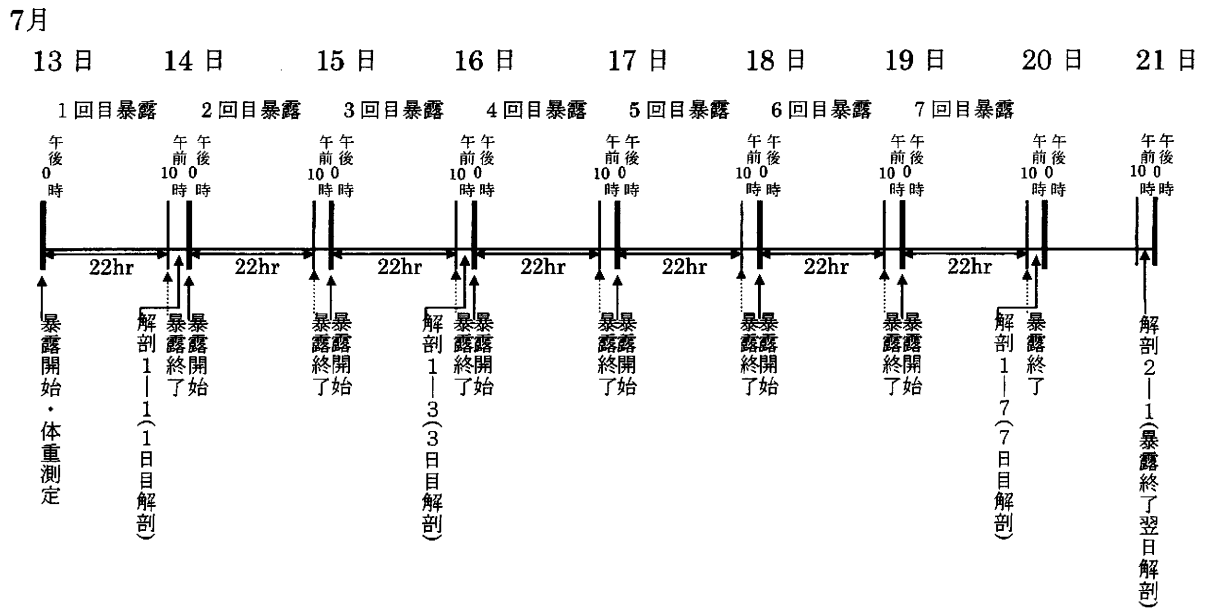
7月

13日　14日　15日　16日　17日　18日　19日　20日　21日

1回目暴露　2回目暴露　3回目暴露　4回目暴露　5回目暴露　6回目暴露　7回目暴露

午後0時

午前10時　午後0時

午前10時　午後0時

午前10時　午後0時

午前10時　午後0時

午前10時　午後0時

午前10時　午後0時

午前10時　午後0時

午前10時　午後0時

22hr　22hr　22hr　22hr　22hr　22hr　22hr

暴露開始・体重測定

解剖1—1(1日目解剖)　暴露終了　暴露開始

暴露終了　暴露開始

解剖1—3(3日目解剖)　暴露終了　暴露開始

暴露終了　暴露開始

暴露終了　暴露開始

暴露終了　暴露開始

解剖1—7(7日目解剖)　暴露終了

解剖2—1(暴露終了翌日解剖)